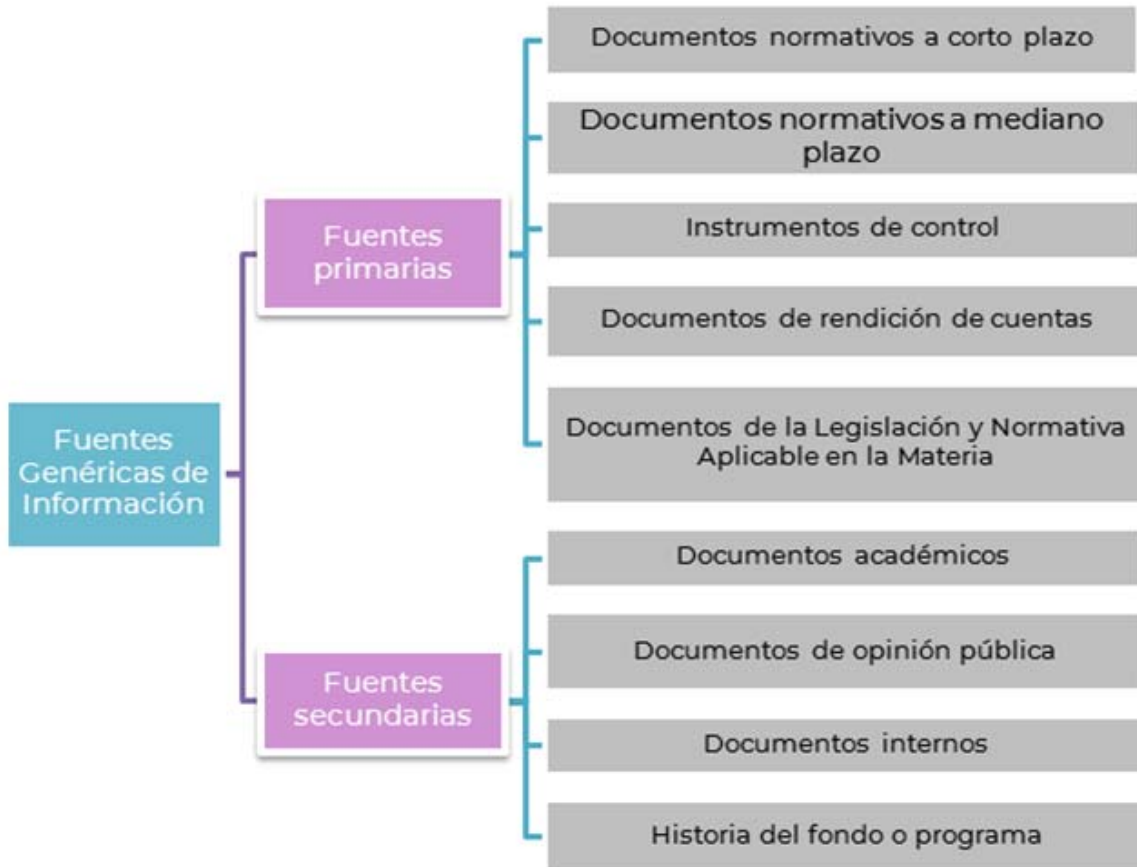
Fuentes Genéricas de Información

Fuentes primarias

Documentos normativos a corto plazo

Documentos normativos a mediano plazo

Instrumentos de control

Documentos de rendición de cuentas

Documentos de la Legislación y Normativa Aplicable en la Materia

Fuentes secundarias

Documentos académicos

Documentos de opinión pública

Documentos internos

Historia del fondo o programa